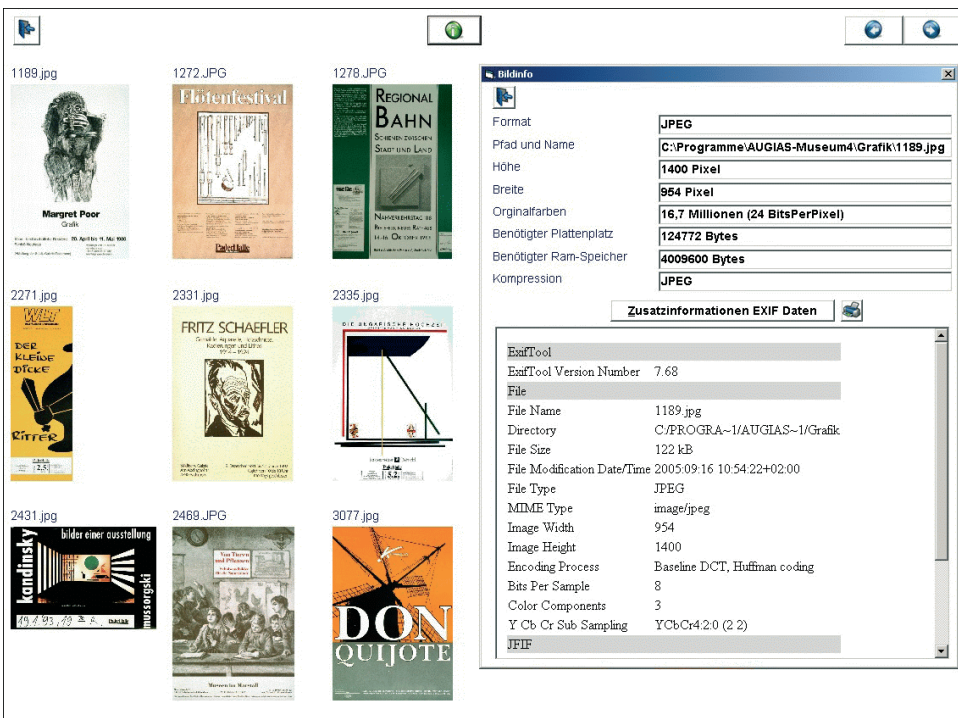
1189.jpg

Margret Poor
Grafik

1272.JPG

Flötenfestival

1278.JPG

REGIONAL BAHN
SCHIENEN ZWISCHEN STADT UND LAND

2271.jpg

DER KLEINE DICKE RITTER

2331.jpg

FRITZ SCHAEFLER

2335.jpg

2431.jpg

kandinsky bilder einer ausstellung mussorgski

2469.JPG

Von Tieren und Pflanzen

3077.jpg

DON QUIJOTE

Bildinfo

| | |
|---|---|
| Format | JPEG |
| Pfad und Name | C:\Programme\AUGIAS-Museum4\Grafik\1189.jpg |
| Höhe | 1400 Pixel |
| Breite | 954 Pixel |
| Orginalfarben | 16,7 Millionen (24 BitsPerPixel) |
| Benötigter Plattenplatz | 124772 Bytes |
| Benötigter Ram-Speicher | 4009600 Bytes |
| Kompression | JPEG |

Zusatzinformationen EXIF Daten

| | |
|---|---|
| ExifTool | |
| ExifTool Version Number | 7.68 |
| File | |
| File Name | 1189.jpg |
| Directory | C:/PROGRA~1/AUGIAS~1/Grafik |
| File Size | 122 kB |
| File Modification Date/Time | 2005:09:16 10:54:22+02:00 |
| File Type | JPEG |
| MIME Type | image/jpeg |
| Image Width | 954 |
| Image Height | 1400 |
| Encoding Process | Baseline DCT, Huffman coding |
| Bits Per Sample | 8 |
| Color Components | 3 |
| Y Cb Cr Sub Sampling | YCbCr4:2:0 (2 2) |
| JFIF | |